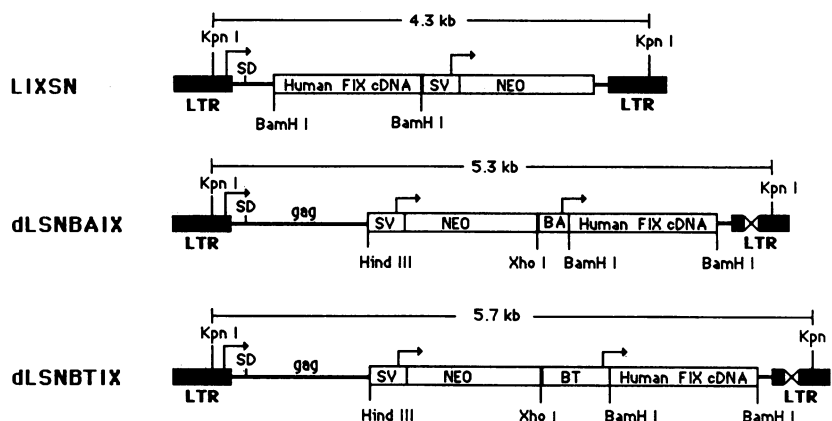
4.3 kb

Kpn I

SD

Kpn I

LIXSN

Human FIX cDNA

SV

NEO

LTR

LTR

BamH I

BamH I

5.3 kb

Kpn I

SD

Kpn I

gag

dLSNBAIX

SV

NEO

BA

Human FIX cDNA

LTR

LTR

Hind III

Xho I

BamH I

BamH I

5.7 kb

Kpn I

SD

Kpn

gag

dLSNBTIX

SV

NEO

BT

Human FIX cDNA

LTR

LTR

Hind III

Xho I

BamH I

BamH I